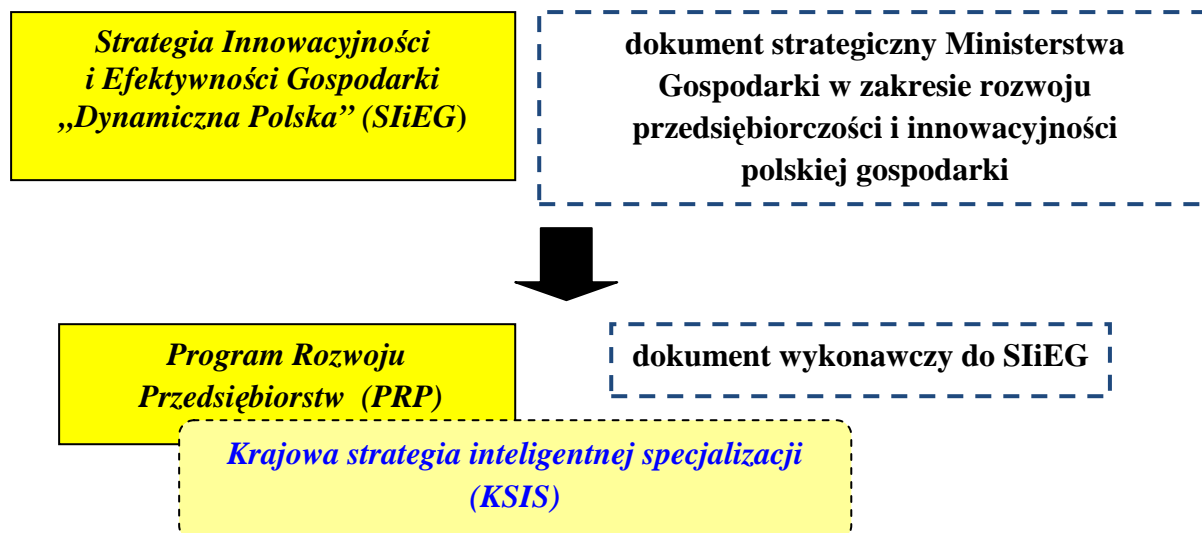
Strategia Innowacyjności i Efektywności Gospodarki „Dynamiczna Polska'' (SIiEG)

dokument strategiczny Ministerstwa Gospodarki w zakresie rozwoju przedsiębiorczości i innowacyjności polskiej gospodarki

Program Rozwoju Przedsiębiorstw (PRP)

dokument wykonawczy do SIiEG

Krajowa strategia inteligentnej specjalizacji (KSIS)